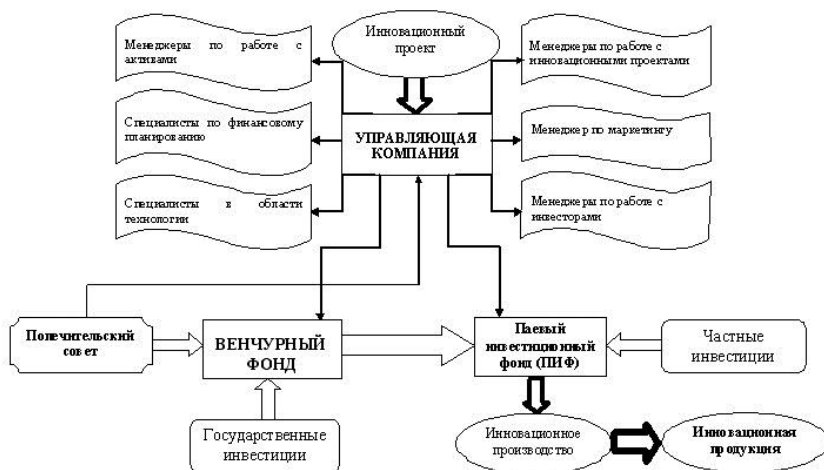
Инновационный проект

Менеджеры по работе с активами

Специалисты по финансовому планированию

Специалисты в области технологии

УПРАВЛЯЮЩАЯ КОМПАНИЯ

Менеджеры по работе с инновационными проектами

Менеджер по маркетингу

Менеджеры по работе с инвесторами

Попечительский совет

ВЕНЧУРНЫЙ ФОНД

Паевый инвестиционный фонд (ПИФ)

Частные инвестиции

Государственные инвестиции

Инновационное производство

Инновационная продукция